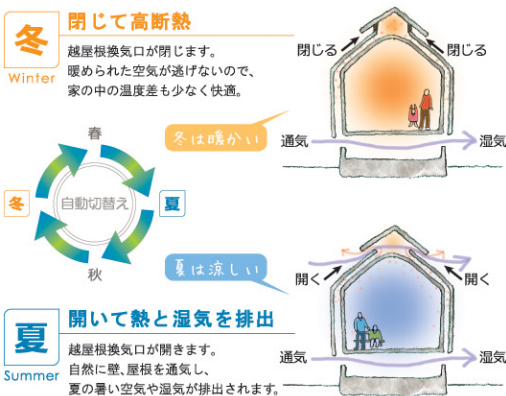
冬
Winter
閉じて高断熱

越屋根換気口が閉じます。
暖められた空気が逃げないので、
家の中の温度差も少なく快適。

閉じる
閉じる

冬は暖かい

通気
湿気

春
冬
自動切替え
夏
秋

夏は涼しい

開く
開く

夏
Summer
開いて熱と湿気を排出

越屋根換気口が開きます。
自然に壁、屋根を通気し、
夏の暑い空気や湿気が排出されます。

通気
湿気